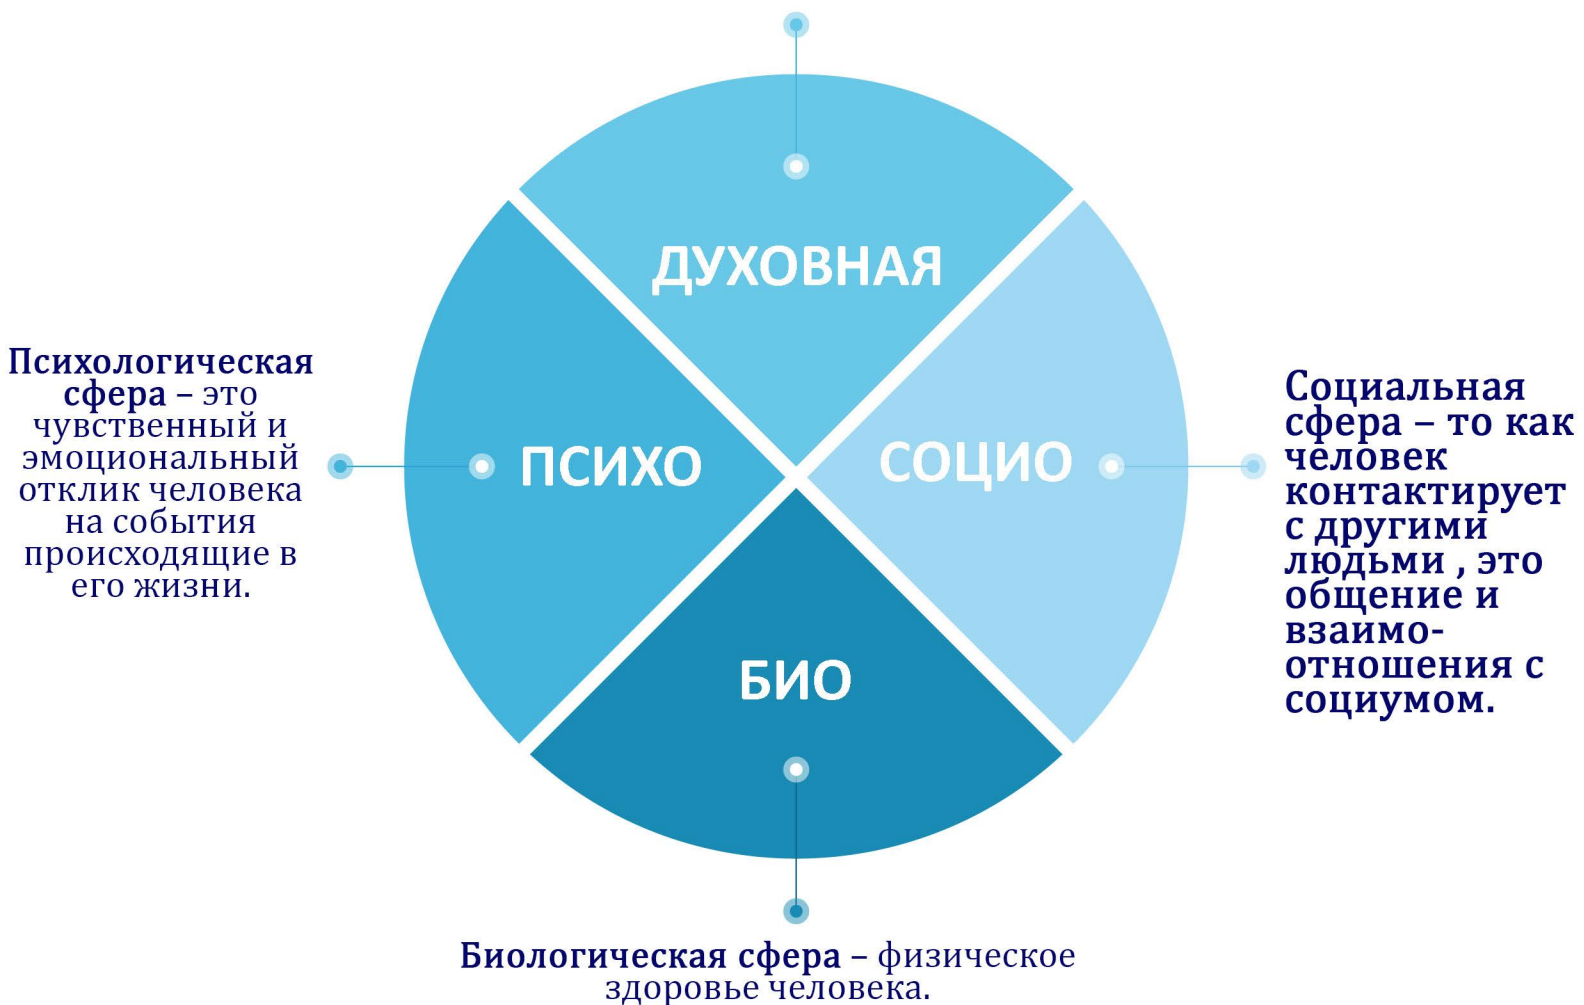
ДУХОВНАЯ

Психологическая сфера – это чувственный и эмоциональный отклик человека на события происходящие в его жизни.

ПСИХО

СОЦИО

Социальная сфера – то как человек контактирует с другими людьми , это общение и взаимоотношения с социумом.

БИО

Биологическая сфера – физическое здоровье человека.